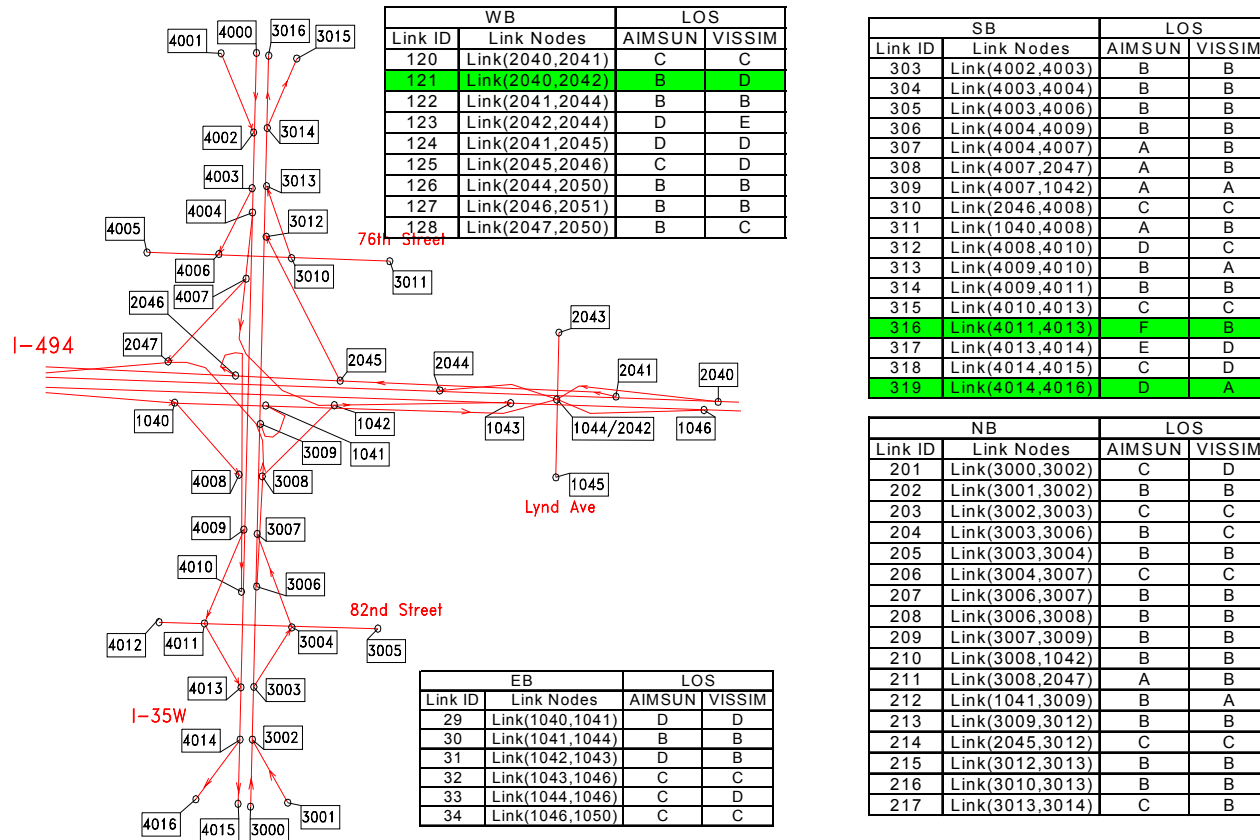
4001 4000 3016 3015
4002 3014
4003 3013
4004 3012
4005
76th Street
4006 3010 3011
4007
2046
2047
I-494
2045
2044
2043
2041
2040
1040
1042
1043
1044/2042
1046
3009 1041
4008 3008
1045
Lynd Ave
4009 3007
4010 3006
82nd Street
4012 4011 3004 3005
4013 3003
I-35W
4014 3002
4016 4015 3000 3001

| WB | | LOS | |
|---|---|---|---|
| Link ID | Link Nodes | AIMSUN | VISSIM |
| 120 | Link(2040,2041) | C | C |
| 121 | Link(2040,2042) | B | D |
| 122 | Link(2041,2044) | B | B |
| 123 | Link(2042,2044) | D | E |
| 124 | Link(2041,2045) | D | D |
| 125 | Link(2045,2046) | C | D |
| 126 | Link(2044,2050) | B | B |
| 127 | Link(2046,2051) | B | B |
| 128 | Link(2047,2050) | B | C |

| SB | | LOS | |
|---|---|---|---|
| Link ID | Link Nodes | AIMSUN | VISSIM |
| 303 | Link(4002,4003) | B | B |
| 304 | Link(4003,4004) | B | B |
| 305 | Link(4003,4006) | B | B |
| 306 | Link(4004,4009) | B | B |
| 307 | Link(4004,4007) | A | B |
| 308 | Link(4007,2047) | A | B |
| 309 | Link(4007,1042) | A | A |
| 310 | Link(2046,4008) | C | C |
| 311 | Link(1040,4008) | A | B |
| 312 | Link(4008,4010) | D | C |
| 313 | Link(4009,4010) | B | A |
| 314 | Link(4009,4011) | B | B |
| 315 | Link(4010,4013) | C | C |
| 316 | Link(4011,4013) | F | B |
| 317 | Link(4013,4014) | E | D |
| 318 | Link(4014,4015) | C | D |
| 319 | Link(4014,4016) | D | A |

| NB | | LOS | |
|---|---|---|---|
| Link ID | Link Nodes | AIMSUN | VISSIM |
| 201 | Link(3000,3002) | C | D |
| 202 | Link(3001,3002) | B | B |
| 203 | Link(3002,3003) | C | C |
| 204 | Link(3003,3006) | B | B |
| 205 | Link(3003,3004) | B | B |
| 206 | Link(3004,3007) | C | C |
| 207 | Link(3006,3007) | B | B |
| 208 | Link(3006,3008) | B | B |
| 209 | Link(3007,3009) | B | B |
| 210 | Link(3008,1042) | B | B |
| 211 | Link(3008,2047) | A | B |
| 212 | Link(1041,3009) | B | A |
| 213 | Link(3009,3012) | B | B |
| 214 | Link(2045,3012) | C | C |
| 215 | Link(3012,3013) | B | B |
| 216 | Link(3010,3013) | B | B |
| 217 | Link(3013,3014) | C | B |

| EB | | LOS | |
|---|---|---|---|
| Link ID | Link Nodes | AIMSUN | VISSIM |
| 29 | Link(1040,1041) | D | D |
| 30 | Link(1041,1044) | B | B |
| 31 | Link(1042,1043) | D | B |
| 32 | Link(1043,1046) | C | C |
| 33 | Link(1044,1046) | C | D |
| 34 | Link(1046,1050) | C | C |